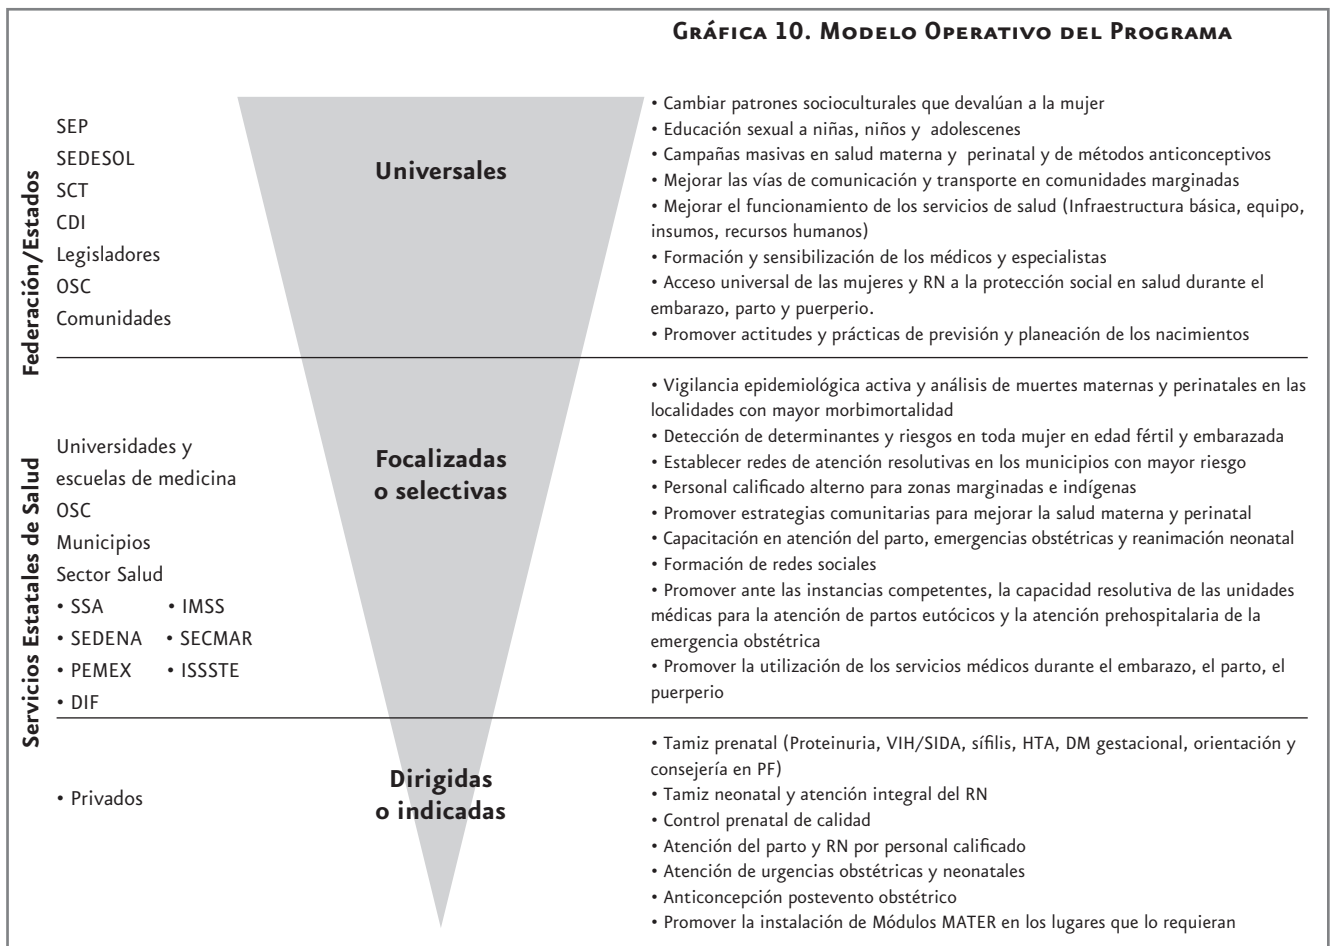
Gráfica 10. Modelo Operativo del Programa

Federación/Estados

SEP
SEDESOL
SCT
CDI
Legisladores
OSC
Comunidades

Universales

• Cambiar patrones socioculturales que devalúan a la mujer
• Educación sexual a niñas, niños y adolescenes
• Campañas masivas en salud materna y perinatal y de métodos anticonceptivos
• Mejorar las vías de comunicación y transporte en comunidades marginadas
• Mejorar el funcionamiento de los servicios de salud (Infraestructura básica, equipo, insumos, recursos humanos)
• Formación y sensibilización de los médicos y especialistas
• Acceso universal de las mujeres y RN a la protección social en salud durante el embarazo, parto y puerperio.
• Promover actitudes y prácticas de previsión y planeación de los nacimientos

Servicios Estatales de Salud

Universidades y escuelas de medicina
OSC
Municipios
Sector Salud
• SSA • IMSS
• SEDENA • SECMAR
• PEMEX • ISSSTE
• DIF

Focalizadas o selectivas

• Vigilancia epidemiológica activa y análisis de muertes maternas y perinatales en las localidades con mayor morbimortalidad
• Detección de determinantes y riesgos en toda mujer en edad fértil y embarazada
• Establecer redes de atención resolutivas en los municipios con mayor riesgo
• Personal calificado alterno para zonas marginadas e indígenas
• Promover estrategias comunitarias para mejorar la salud materna y perinatal
• Capacitación en atención del parto, emergencias obstétricas y reanimación neonatal
• Formación de redes sociales
• Promover ante las instancias competentes, la capacidad resolutiva de las unidades médicas para la atención de partos eutócicos y la atención prehospitalaria de la emergencia obstétrica
• Promover la utilización de los servicios médicos durante el embarazo, el parto, el puerperio

• Privados

Dirigidas o indicadas

• Tamiz prenatal (Proteinuria, VIH/SIDA, sífilis, HTA, DM gestacional, orientación y consejería en PF)
• Tamiz neonatal y atención integral del RN
• Control prenatal de calidad
• Atención del parto y RN por personal calificado
• Atención de urgencias obstétricas y neonatales
• Anticoncepción postevento obstétrico
• Promover la instalación de Módulos MATER en los lugares que lo requieran